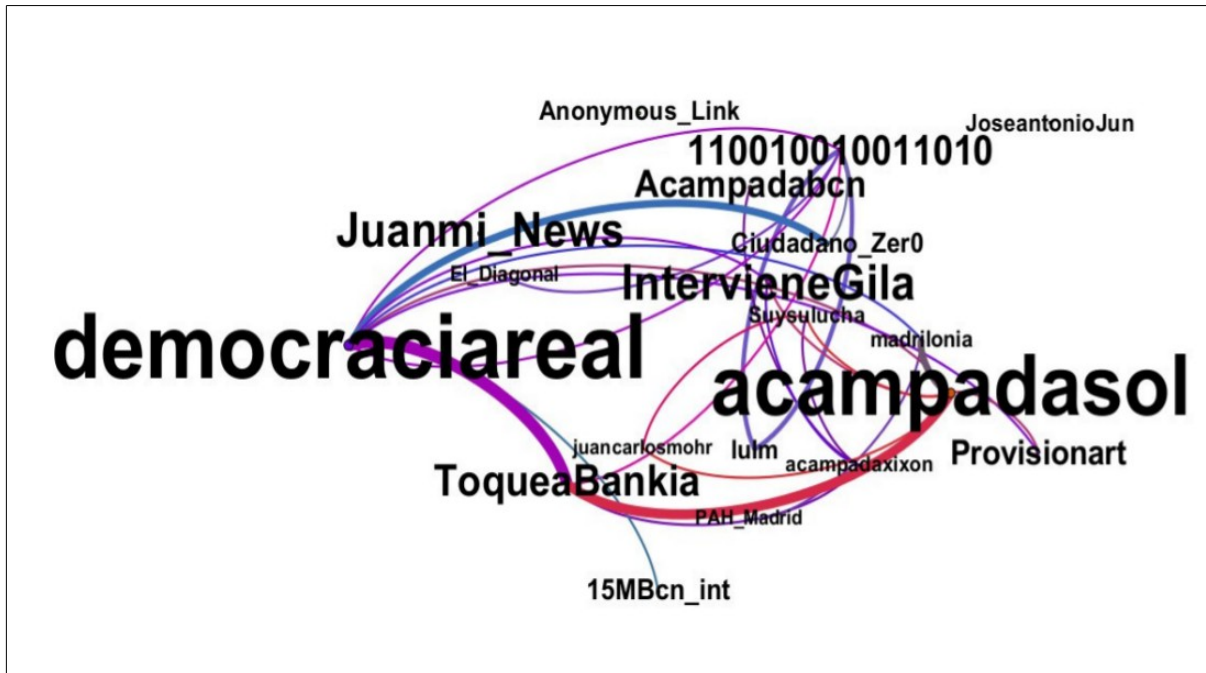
Anonymous_Link
JoseantonioJun
110010010011010
Acampadabcn
Juanmi_News
Ciudadano_Zer0
El_Diagonal
IntervieneGila
Suysulucha
madrilonia
democraciareal
acampadasol
juancarlosmohr
lulm
acampadaxixon
Provisionart
ToqueaBankia
PAH_Madrid
15MBcn_int